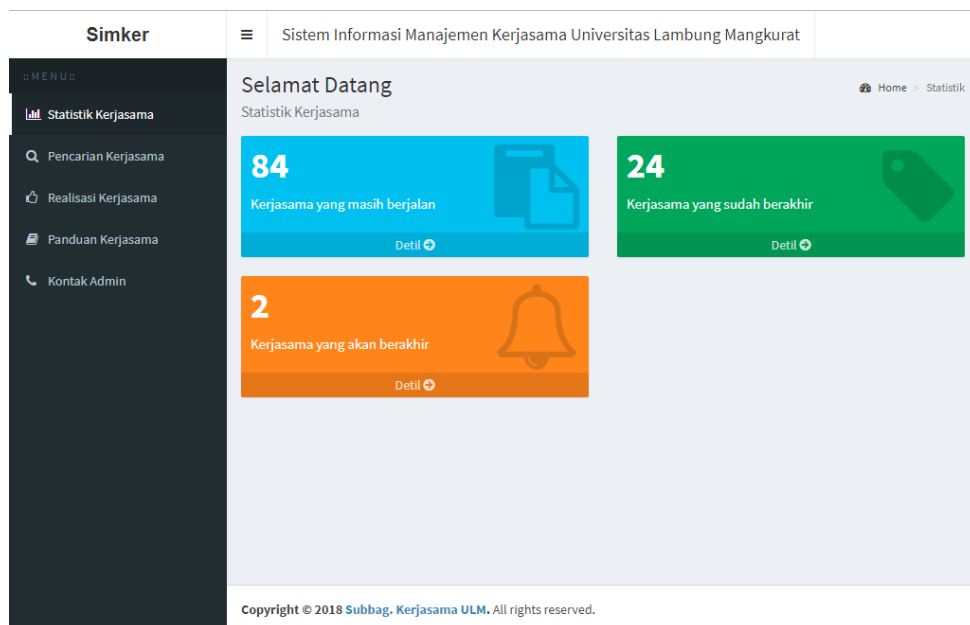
Simker

Sistem Informasi Manajemen Kerjasama Universitas Lambung Mangkurat

::MENU::

Statistik Kerjasama

Pencarian Kerjasama

Realisasi Kerjasama

Panduan Kerjasama

Kontak Admin

Selamat Datang

Statistik Kerjasama

Home > Statistik

84

Kerjasama yang masih berjalan

Detil

24

Kerjasama yang sudah berakhir

Detil

2

Kerjasama yang akan berakhir

Detil

Copyright © 2018 Subbag. Kerjasama ULM. All rights reserved.